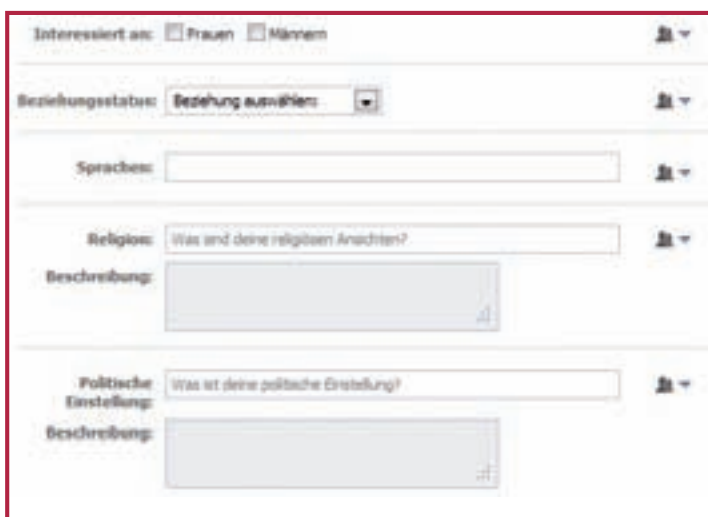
Interessiert an: Frauen Männern

Beziehungsstatus: Beziehung auswählen:

Sprachen:

Religion: Was sind deine religiösen Ansichten?

Beschreibung:

Politische Einstellung: Was ist deine politische Einstellung?

Beschreibung: